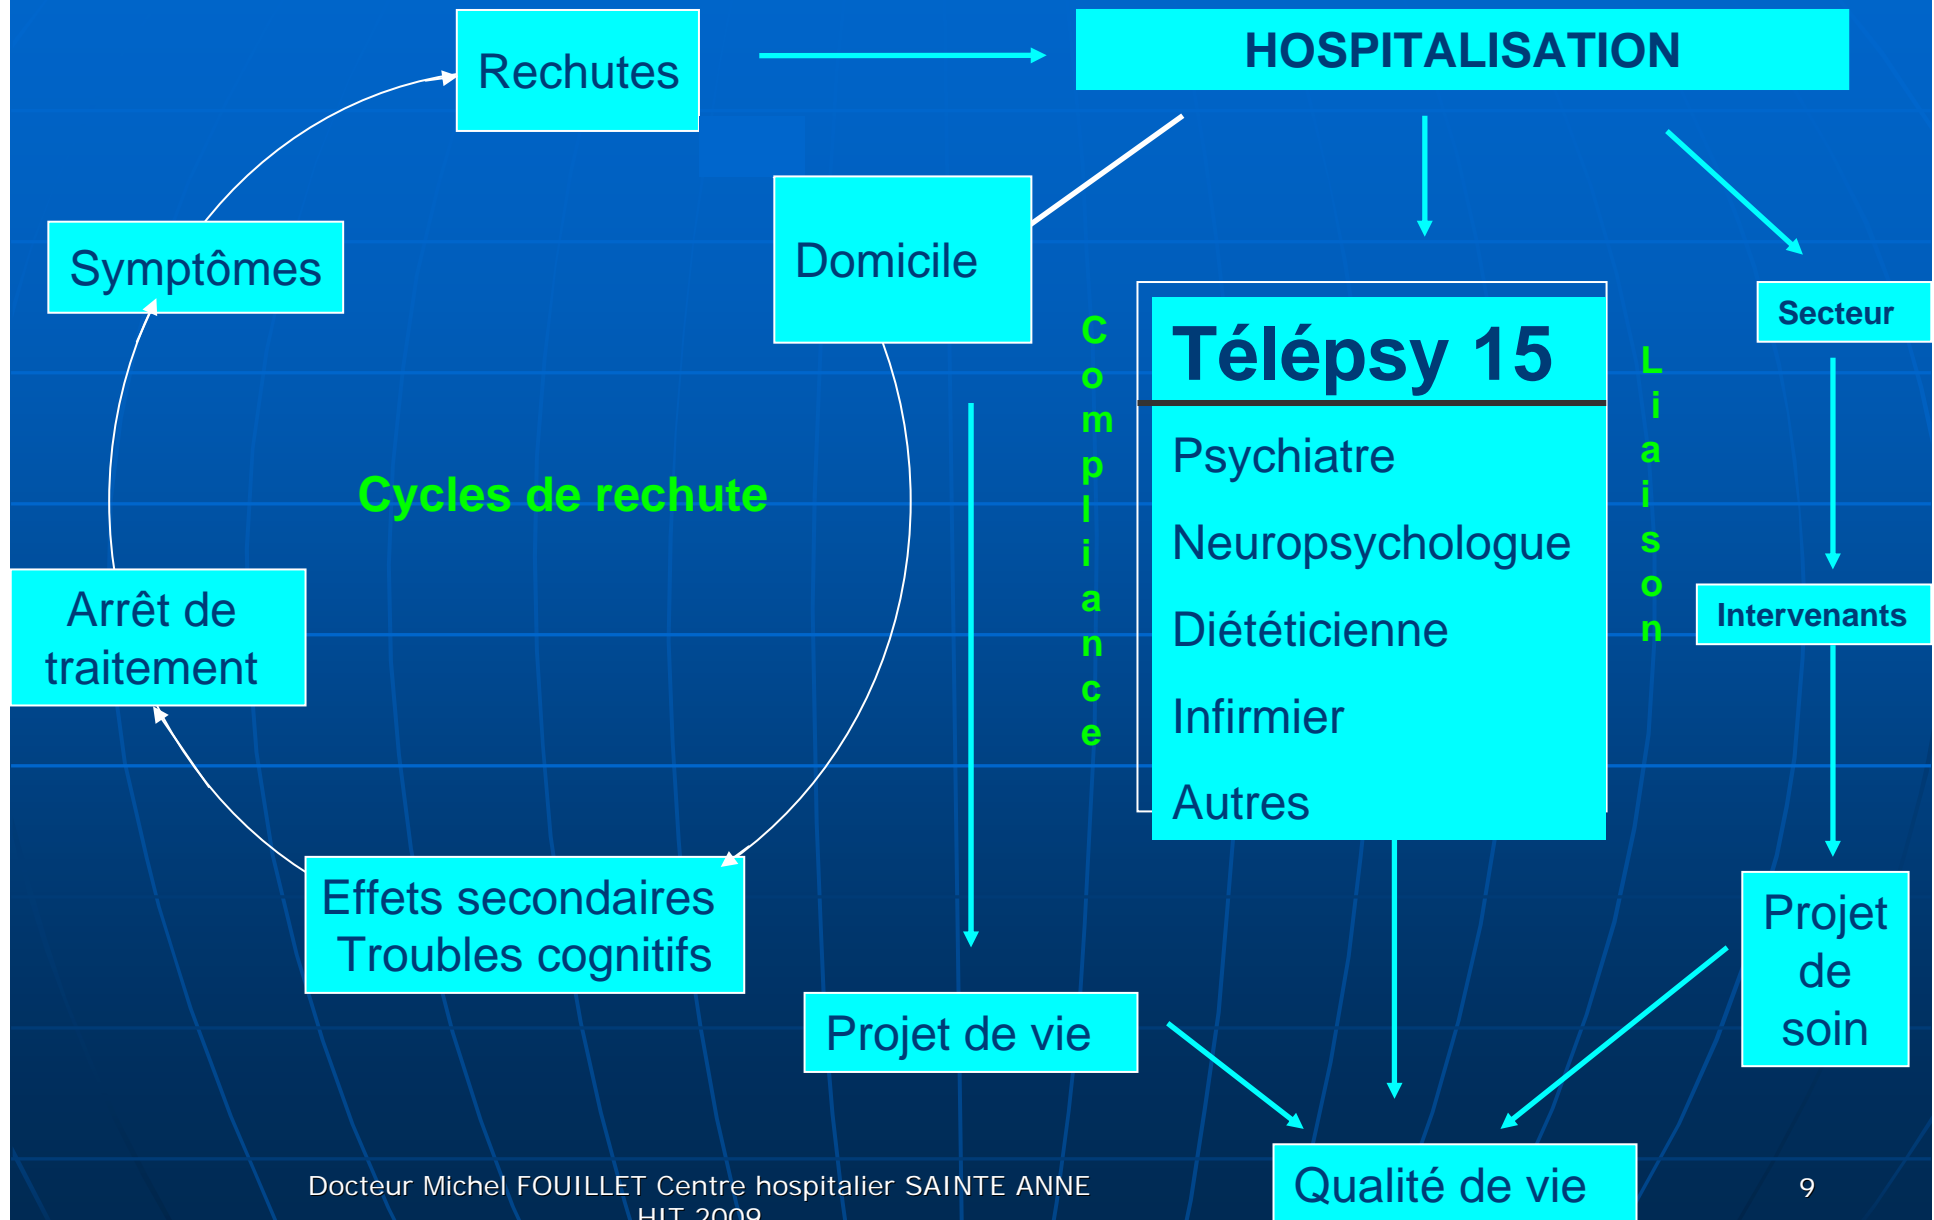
Rechutes

HOSPITALISATION

Symptômes

Domicile

Cycles de rechute

Compliance

Télépsy 15

Psychiatre

Neuropsychologue

Diététicienne

Infirmier

Autres

Liaison

Secteur

Intervenants

Arrêt de traitement

Effets secondaires Troubles cognitifs

Projet de vie

Projet de soin

Qualité de vie

Docteur Michel FOUILLET Centre hospitalier SAINTE ANNE HIT 2009

9